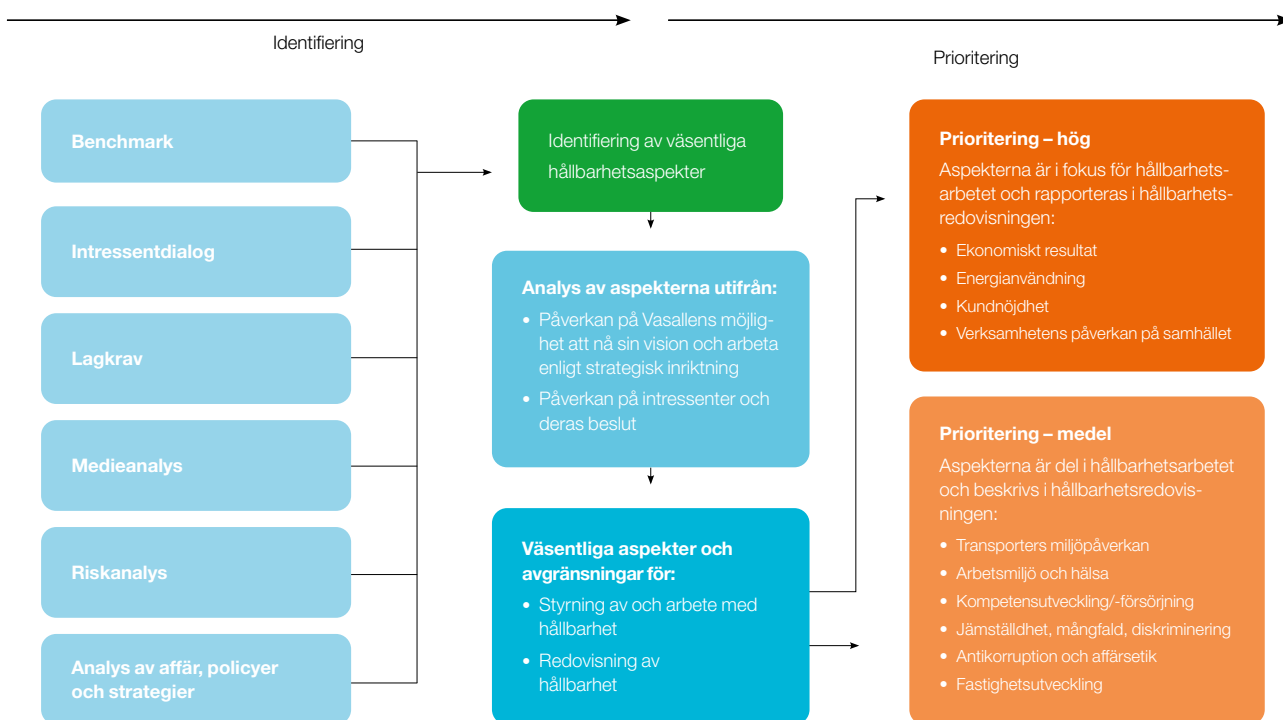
Identifiering

Prioritering

Benchmark

Intressentdialog

Lagkrav

Medieanalys

Riskanalys

Analys av affär, policyer och strategier

Identifiering av väsentliga hållbarhetsaspekter

Analys av aspekterna utifrån:
• Påverkan på Vasallens möjlighet att nå sin vision och arbeta enligt strategisk inriktning
• Påverkan på intressenter och deras beslut

Väsentliga aspekter och avgränsningar för:
• Styrning av och arbete med hållbarhet
• Redovisning av hållbarhet

Prioritering – hög
Aspekterna är i fokus för hållbarhetsarbetet och rapporteras i hållbarhetsredovisningen:
• Ekonomiskt resultat
• Energianvändning
• Kundnöjdhet
• Verksamhetens påverkan på samhället

Prioritering – medel
Aspekterna är del i hållbarhetsarbetet och beskrivs i hållbarhetsredovisningen:
• Transporters miljöpåverkan
• Arbetsmiljö och hälsa
• Kompetensutveckling/-försörjning
• Jämställdhet, mångfald, diskriminering
• Antikorruption och affärsetik
• Fastighetsutveckling